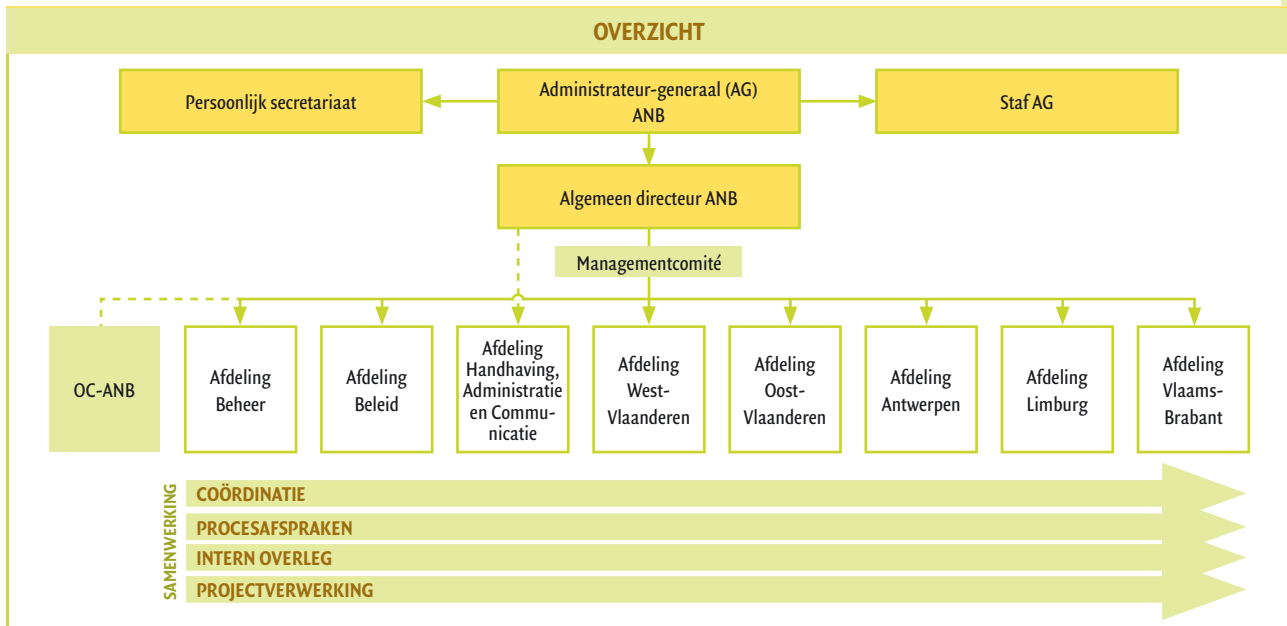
OVERZICHT

Persoonlijk secretariaat

Administrateur-generaal (AG) ANB

Staf AG

Algemeen directeur ANB

Managementcomité

OC-ANB

Afdeling Beheer

Afdeling Beleid

Afdeling Handhaving, Administratie en Communicatie

Afdeling West-Vlaanderen

Afdeling Oost-Vlaanderen

Afdeling Antwerpen

Afdeling Limburg

Afdeling Vlaams-Brabant

SAMENWERKING

COÖRDINATIE

PROCESAFSPRAKEN

INTERN OVERLEG

PROJECTVERWERKING